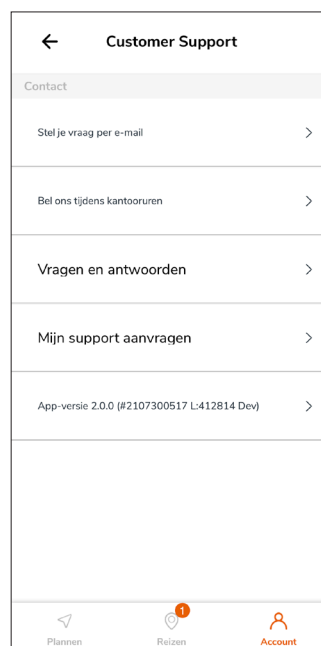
Customer Support

Contact

Stel je vraag per e-mail

Bel ons tijdens kantooruren

Vragen en antwoorden

Mijn support aanvragen

App-versie 2.0.0 (#2107300517 L:412814 Dev)

Plannen

1

Reizen

Account